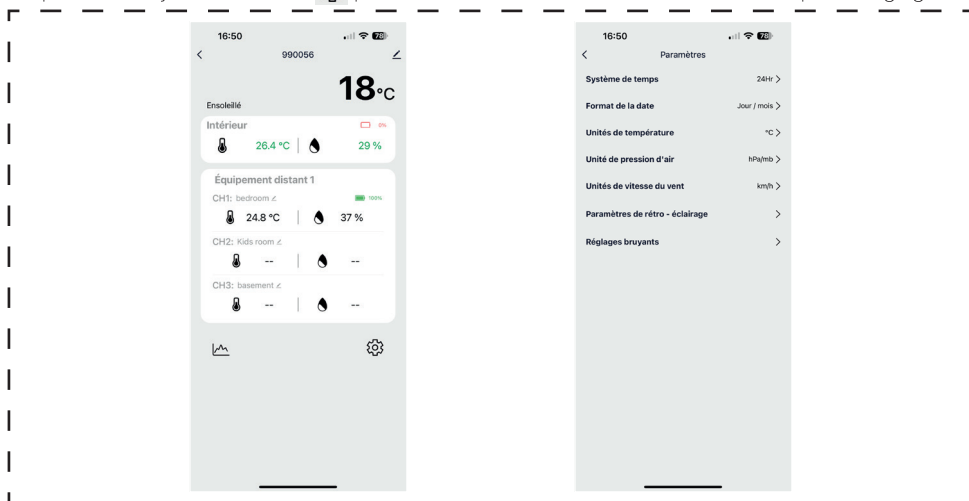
16:50

78

990056

18°C

Ensoleillé

Intérieur

0%

26.4 °C | 29 %

Équipement distant 1

CH1: bedroom

100%

24.8 °C | 37 %

CH2: Kids room

-- | --

CH3: basement

-- | --

16:50

78

Paramètres

Système de temps 24Hr >

Format de la date Jour / mois >

Unités de température °C >

Unité de pression d'air hPa/mb >

Unités de vitesse du vent km/h >

Paramètres de rétro - éclairage >

Réglages bruyants >